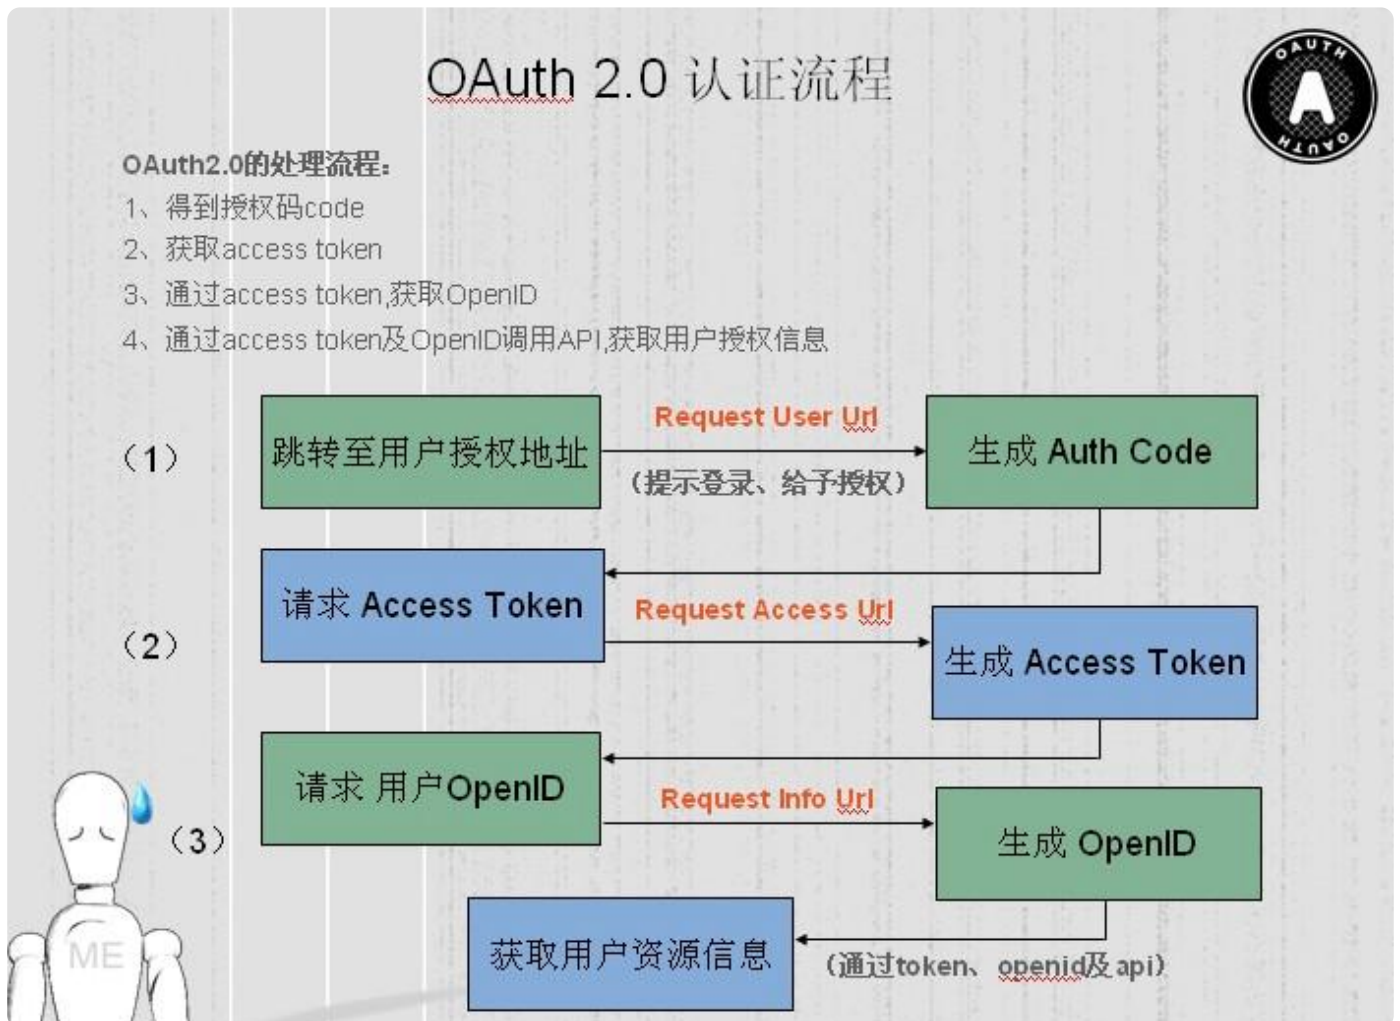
OAuth 2.0 认证流程

OAUTH OAUTH

OAuth2.0的处理流程:
1、得到授权码code
2、获取access token
3、通过access token,获取OpenID
4、通过access token及OpenID调用API,获取用户授权信息

（1）
跳转至用户授权地址
Request User Url
（提示登录、给予授权）
生成 Auth Code

（2）
请求 Access Token
Request Access Url
生成 Access Token

（3）
请求 用户OpenID
Request Info Url
生成 OpenID

获取用户资源信息
（通过token、openid及api）

ME